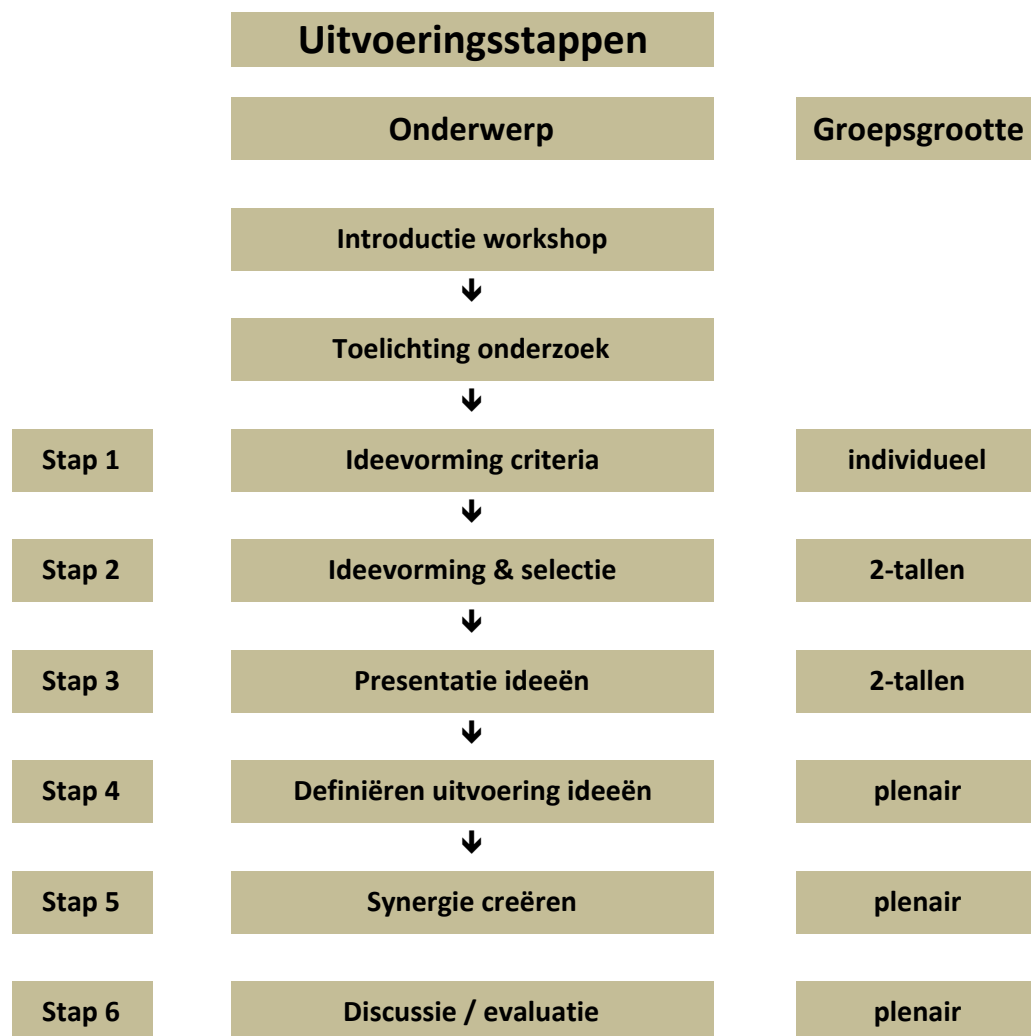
Uitvoeringsstappen

Onderwerp

Groepsgrootte

Introductie workshop

Toelichting onderzoek

Stap 1
Ideevorming criteria
individueel

Stap 2
Ideevorming & selectie
2-tallen

Stap 3
Presentatie ideeën
2-tallen

Stap 4
Definiëren uitvoering ideeën
plenair

Stap 5
Synergie creëren
plenair

Stap 6
Discussie / evaluatie
plenair